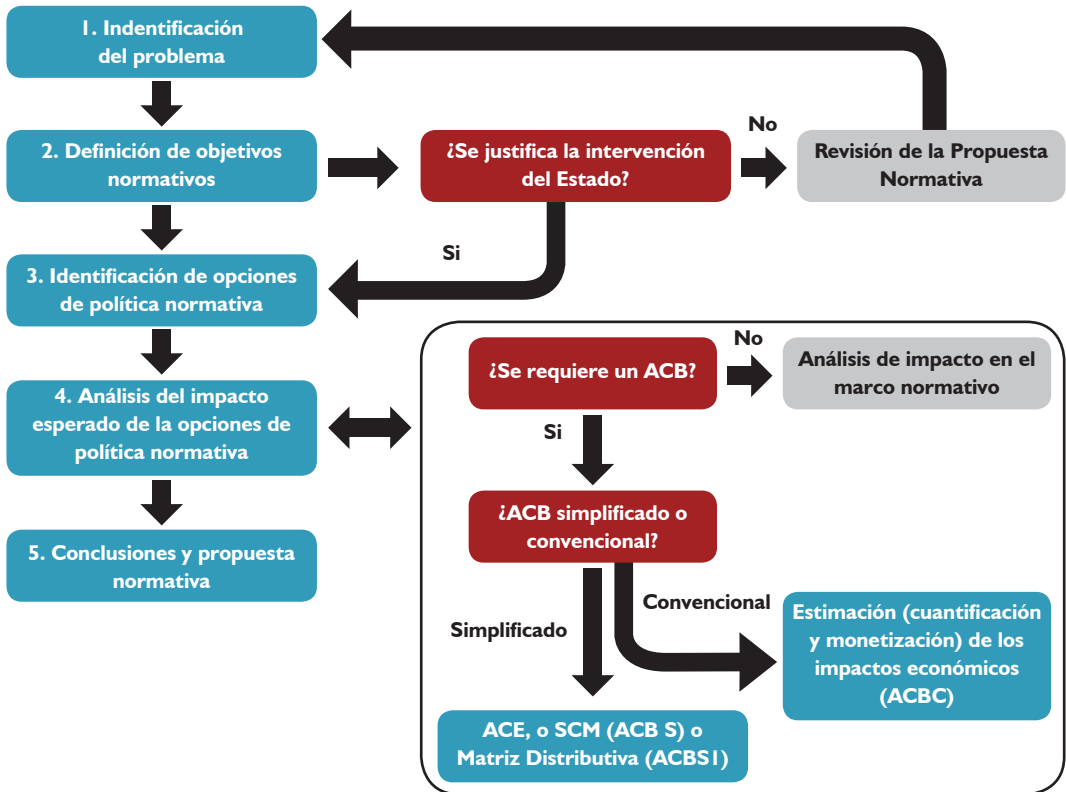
1. Indentificación del problema

2. Definición de objetivos normativos

¿Se justifica la intervención del Estado?

No

Revisión de la Propuesta Normativa

Si

3. Identificación de opciones de política normativa

4. Análisis del impacto esperado de la opciones de política normativa

5. Conclusiones y propuesta normativa

¿Se requiere un ACB?

No

Análisis de impacto en el marco normativo

Si

¿ACB simplificado o convencional?

Convencional

Simplificado

Estimación (cuantificación y monetización) de los impactos económicos (ACBC)

ACE, o SCM (ACB S) o Matriz Distributiva (ACBS1)